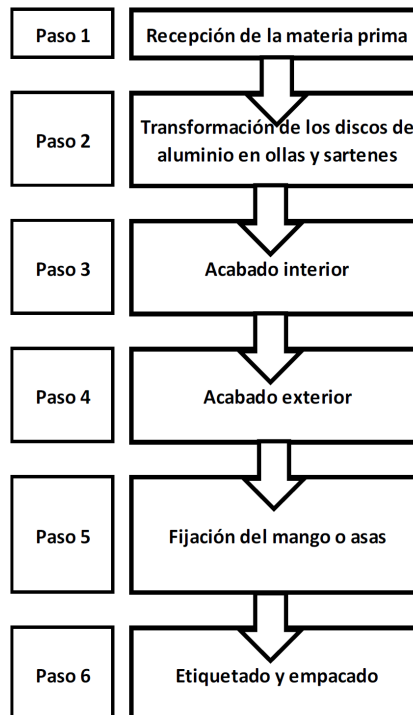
Paso 1

Recepción de la materia prima

Paso 2

Transformación de los discos de aluminio en ollas y sartenes

Paso 3

Acabado interior

Paso 4

Acabado exterior

Paso 5

Fijación del mango o asas

Paso 6

Etiquetado y empacado